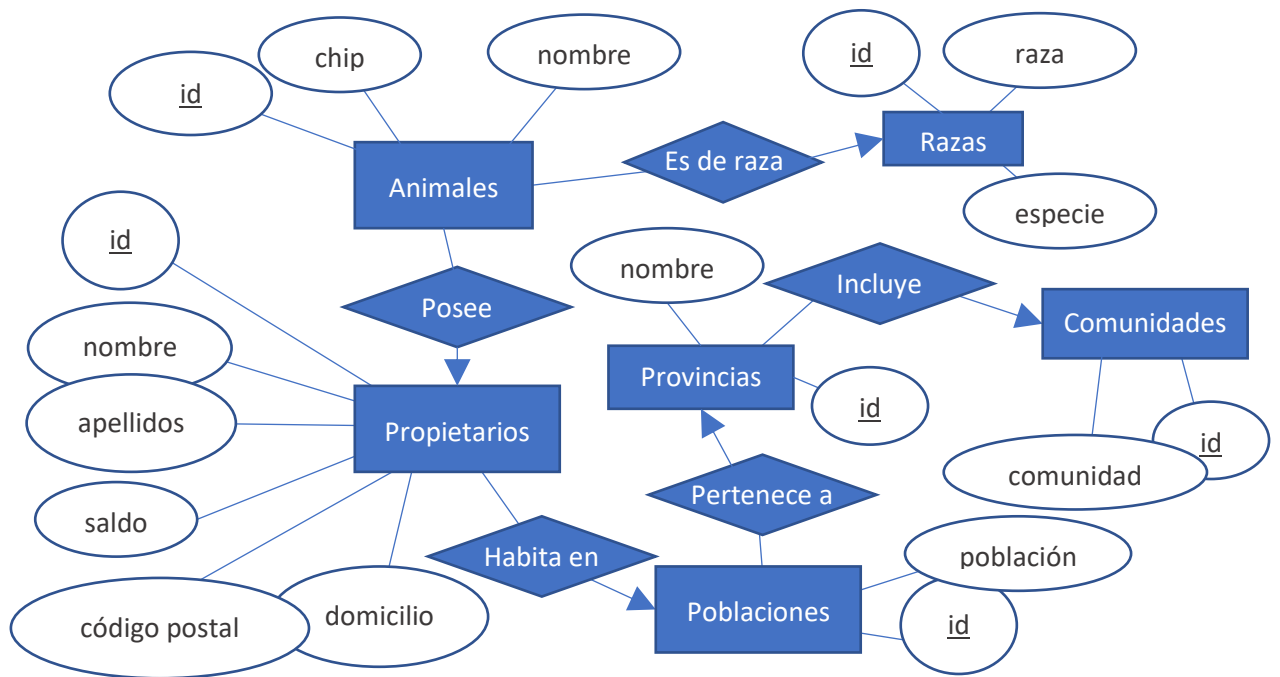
chip

nombre

id

id

raza

Animales

Es de raza

Razas

especie

id

nombre

Incluye

Posee

Comunidades

nombre

Provincias

id

apellidos

Propietarios

id

comunidad

Pertenece a

saldo

Habita en

población

código postal

domicilio

Poblaciones

id